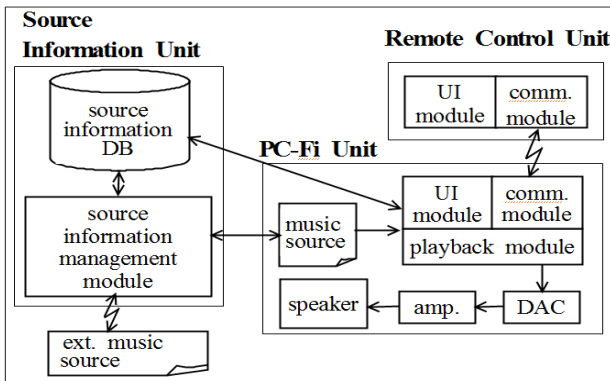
Source Information Unit

source information DB

source information management module

ext. music source

Remote Control Unit

UI module

comm. module

PC-Fi Unit

UI module

comm. module

playback module

music source

speaker

amp.

DAC